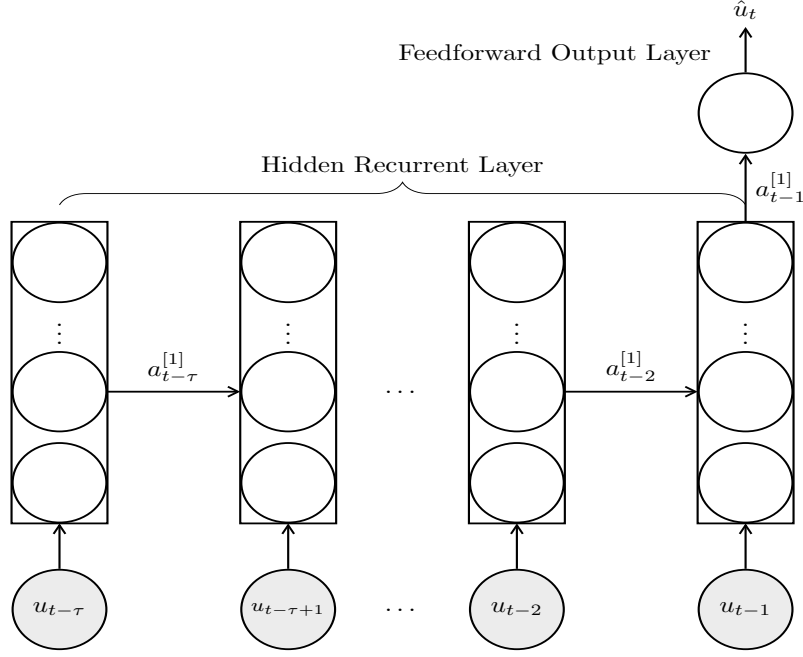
$\hat{u}_t$

Feedforward Output Layer

Hidden Recurrent Layer

$a_{t-1}^{[1]}$

$\vdots$

$\vdots$

$\vdots$

$\vdots$

$a_{t-\tau}^{[1]}$

$\cdots$

$a_{t-2}^{[1]}$

$u_{t-\tau}$

$u_{t-\tau+1}$

$\cdots$

$u_{t-2}$

$u_{t-1}$